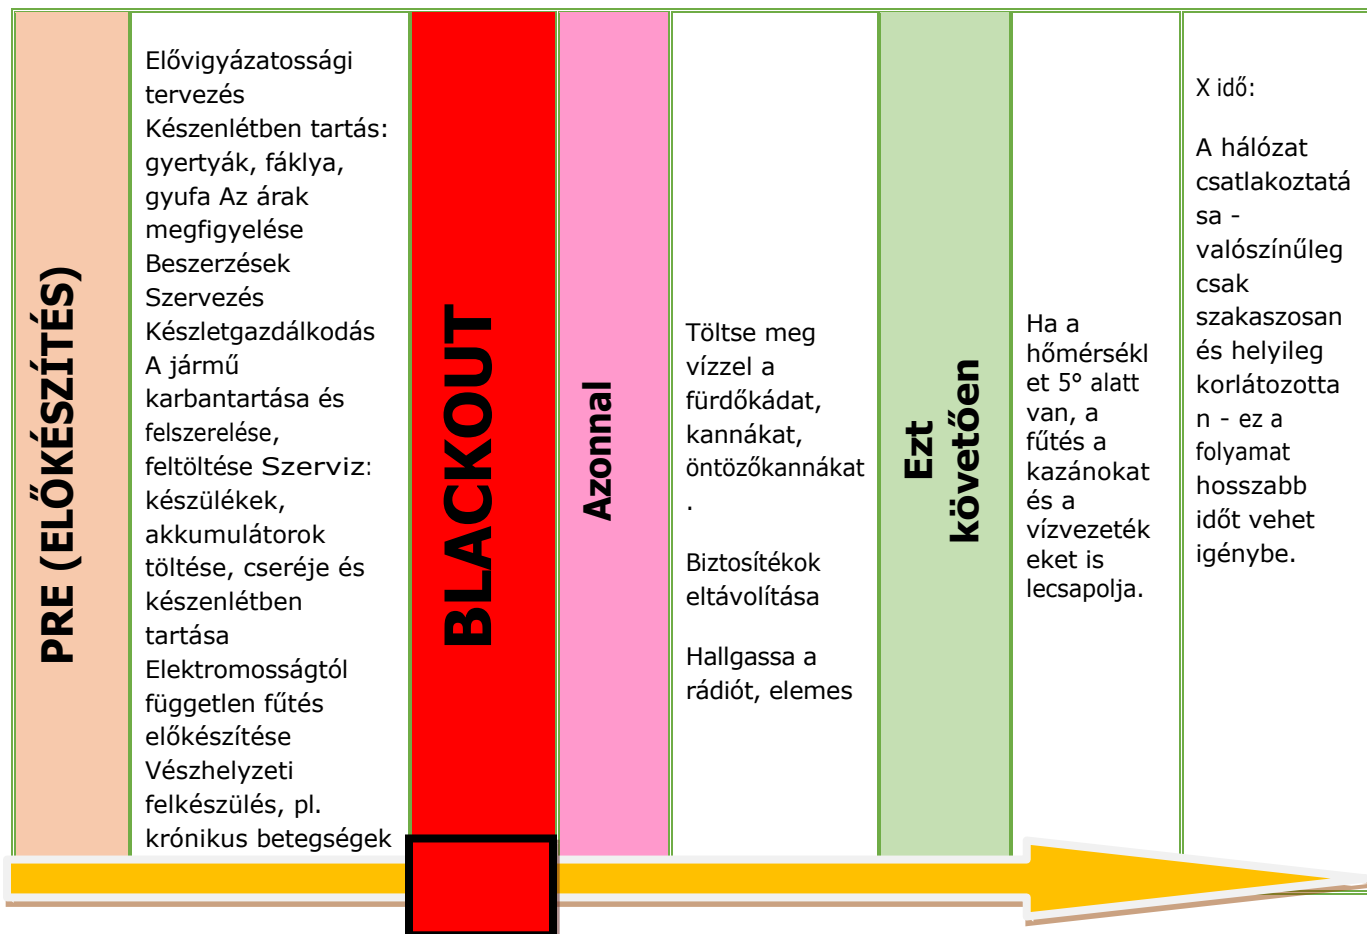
| PRE (ELŐKÉSZÍTÉS) | Elővigyázatossági tervezés Készenlétben tartás: gyertyák, fáklya, gyufa Az árak megfigyelése Beszerzések Szervezés Készletgazdálkodás A jármű karbantartása és felszerelése, feltöltése Szerviz: készülékek, akkumulátorok töltése, cseréje és készenlétben tartása Elektromosságtól független fűtés előkészítése Vészhelyzeti felkészülés, pl. krónikus betegségek | BLACKOUT | Azonnal | Töltse meg vízzel a fürdőkádat, kannákat, öntözőkannákat.<br><br>Biztosítékok eltávolítása<br><br>Hallgassa a rádiót, elemes | Ezt követően | Ha a hőmérséklet 5° alatt van, a fűtés a kazánokat és a vízvezetékeket is lecsapolja. | X idő:<br><br>A hálózat csatlakoztatása - valószínűleg csak szakaszosan és helyileg korlátozottan - ez a folyamat hosszabb időt vehet igénybe. |
|---|---|---|---|---|---|---|---|